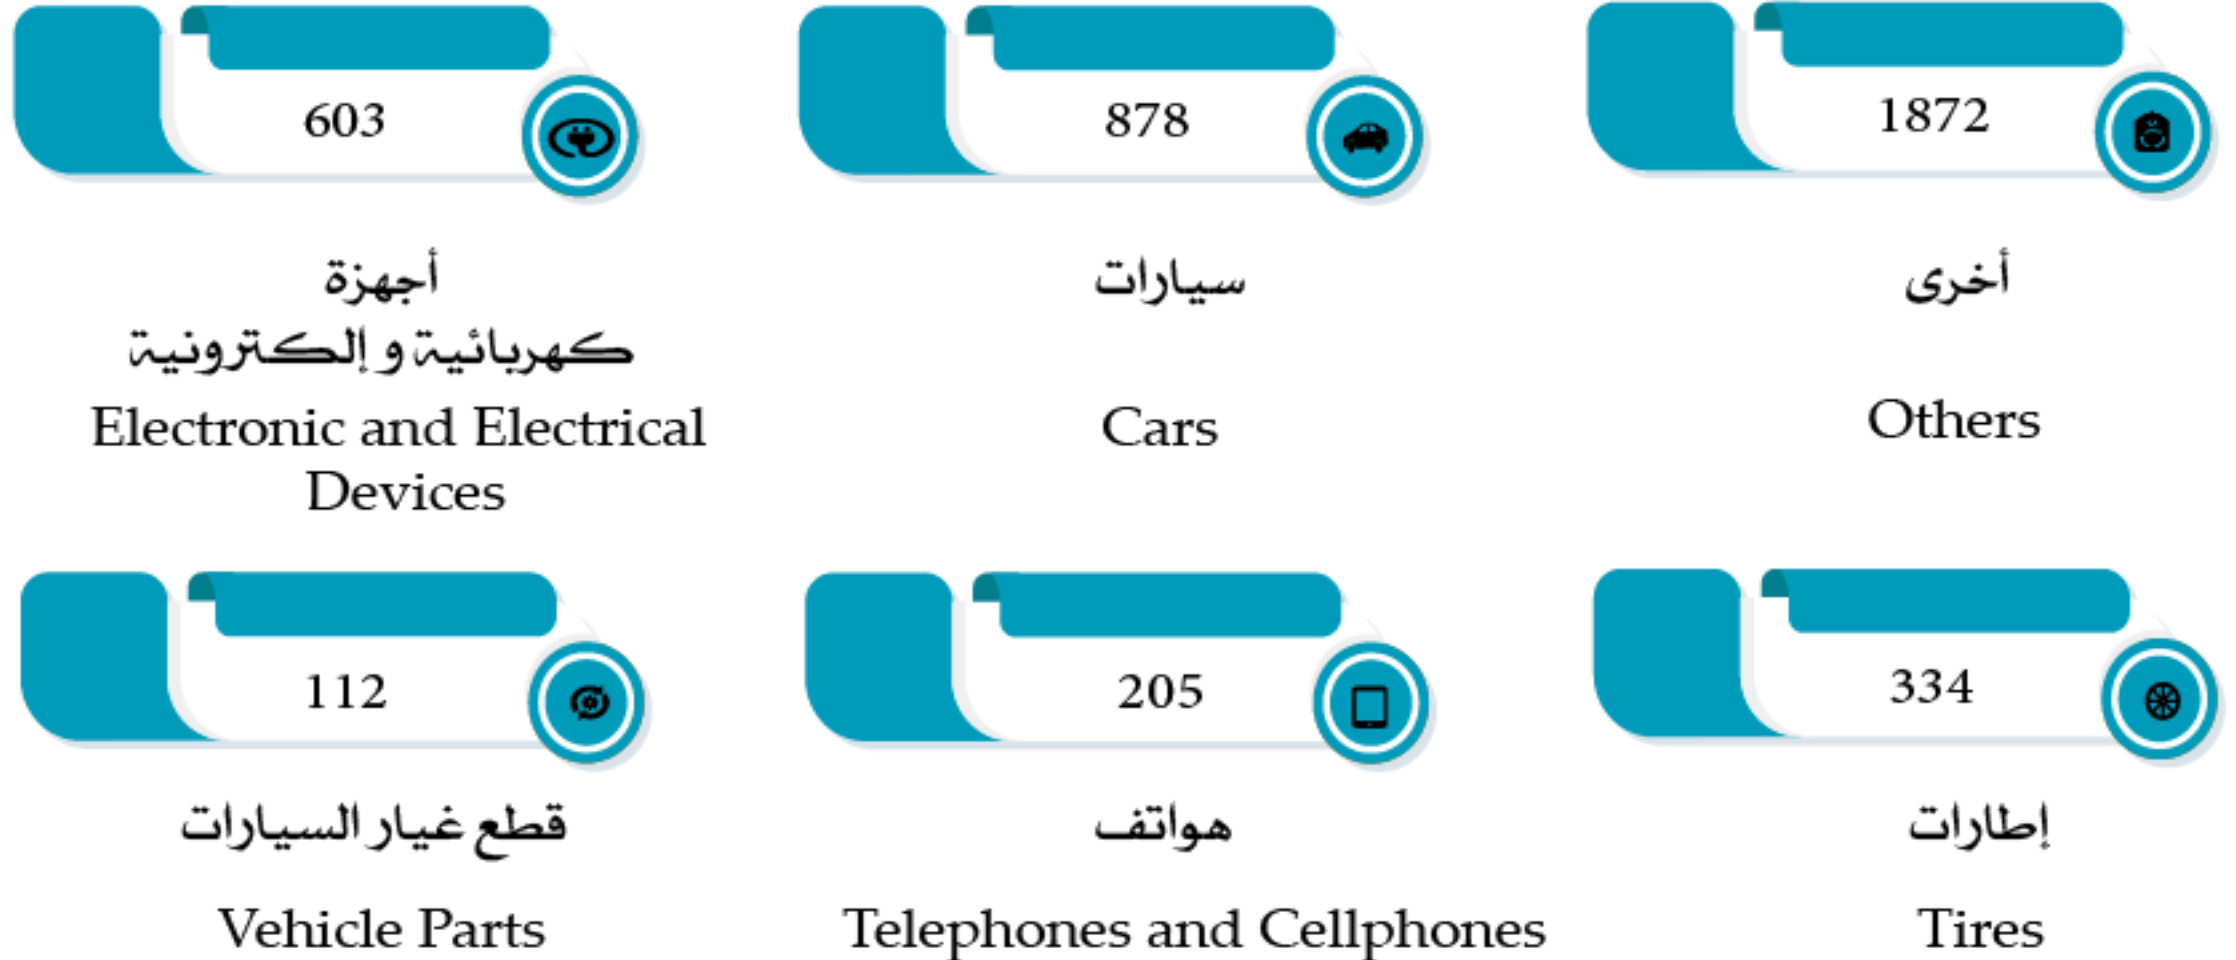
1872

أخرى

Others

878

سيارات

Cars

603

أجهزة كهربائية و إلكترونية

Electronic and Electrical Devices

334

إطارات

Tires

205

هواتف

Telephones and Cellphones

112

قطع غيار السيارات

Vehicle Parts